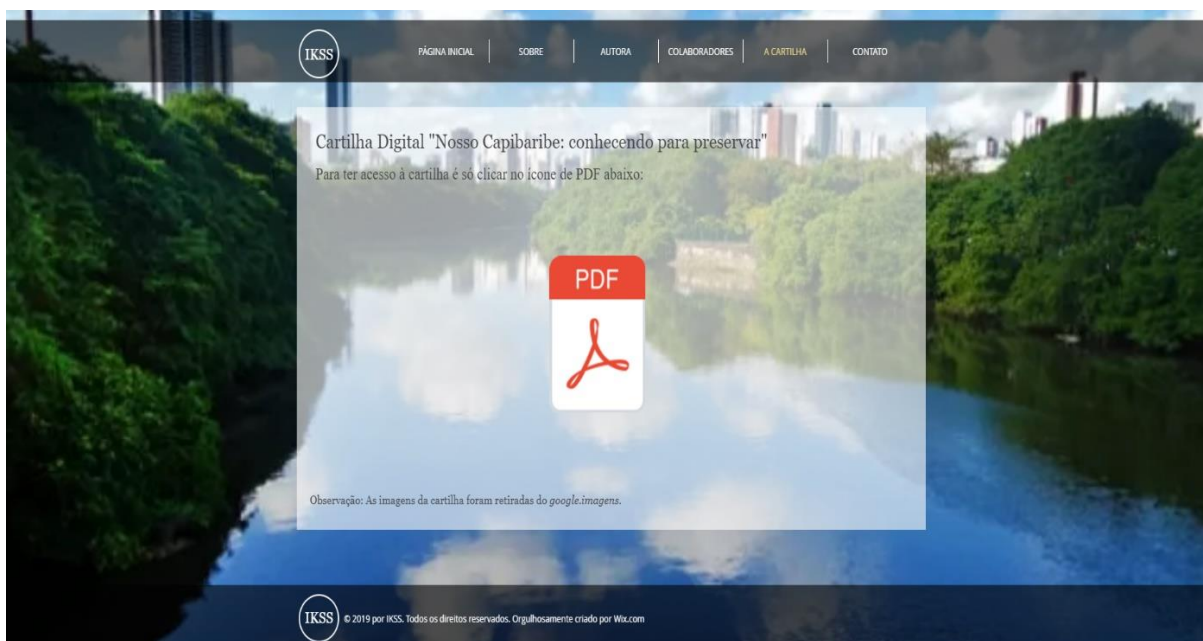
IKSS

PÁGINA INICIAL | SOBRE | AUTORA | COLABORADORES | A CARTILHA | CONTATO

Cartilha Digital "Nosso Capibaribe: conhecendo para preservar"

Para ter acesso à cartilha é só clicar no ícone de PDF abaixo:

PDF

Observação: As imagens da cartilha foram retiradas do google.imagens.

IKSS © 2019 por IKSS. Todos os direitos reservados. Orgulhosamente criado por Wix.com